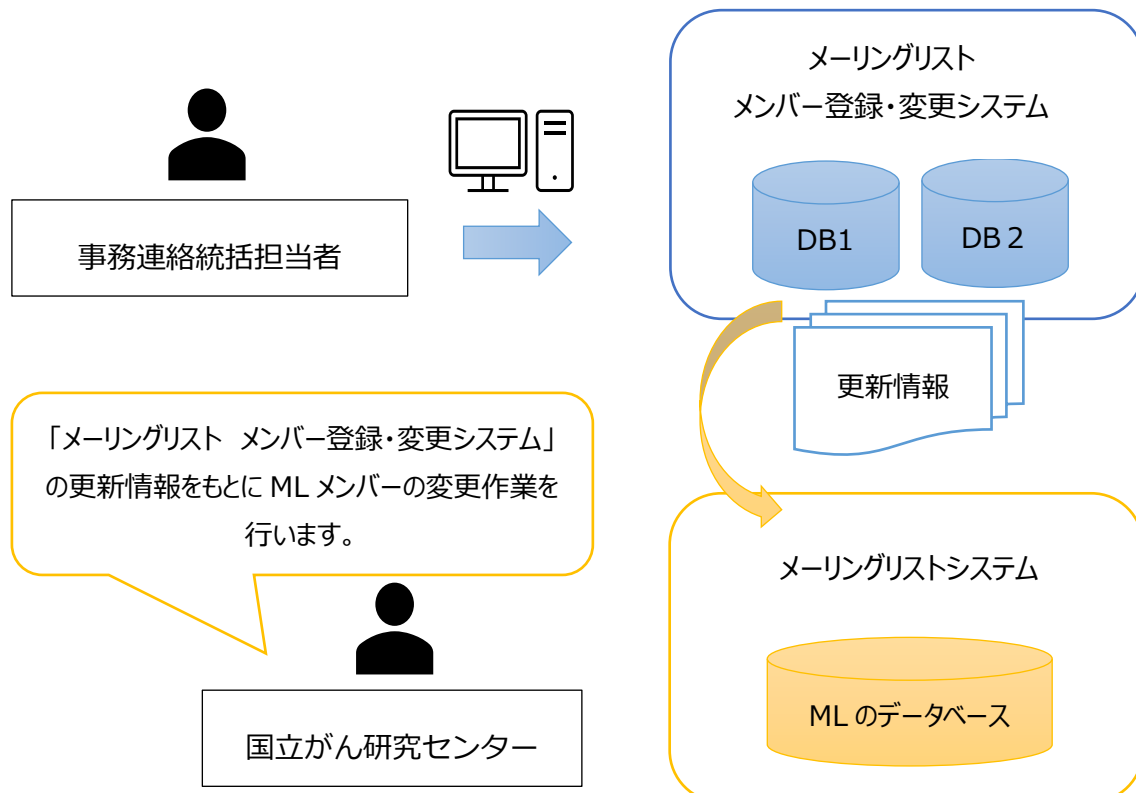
事務連絡統括担当者

メーリングリスト
メンバー登録・変更システム

DB1

DB 2

更新情報

「メーリングリスト メンバー登録・変更システム」の更新情報をもとに ML メンバーの変更作業を行います。

メーリングリストシステム

ML のデータベース

国立がん研究センター